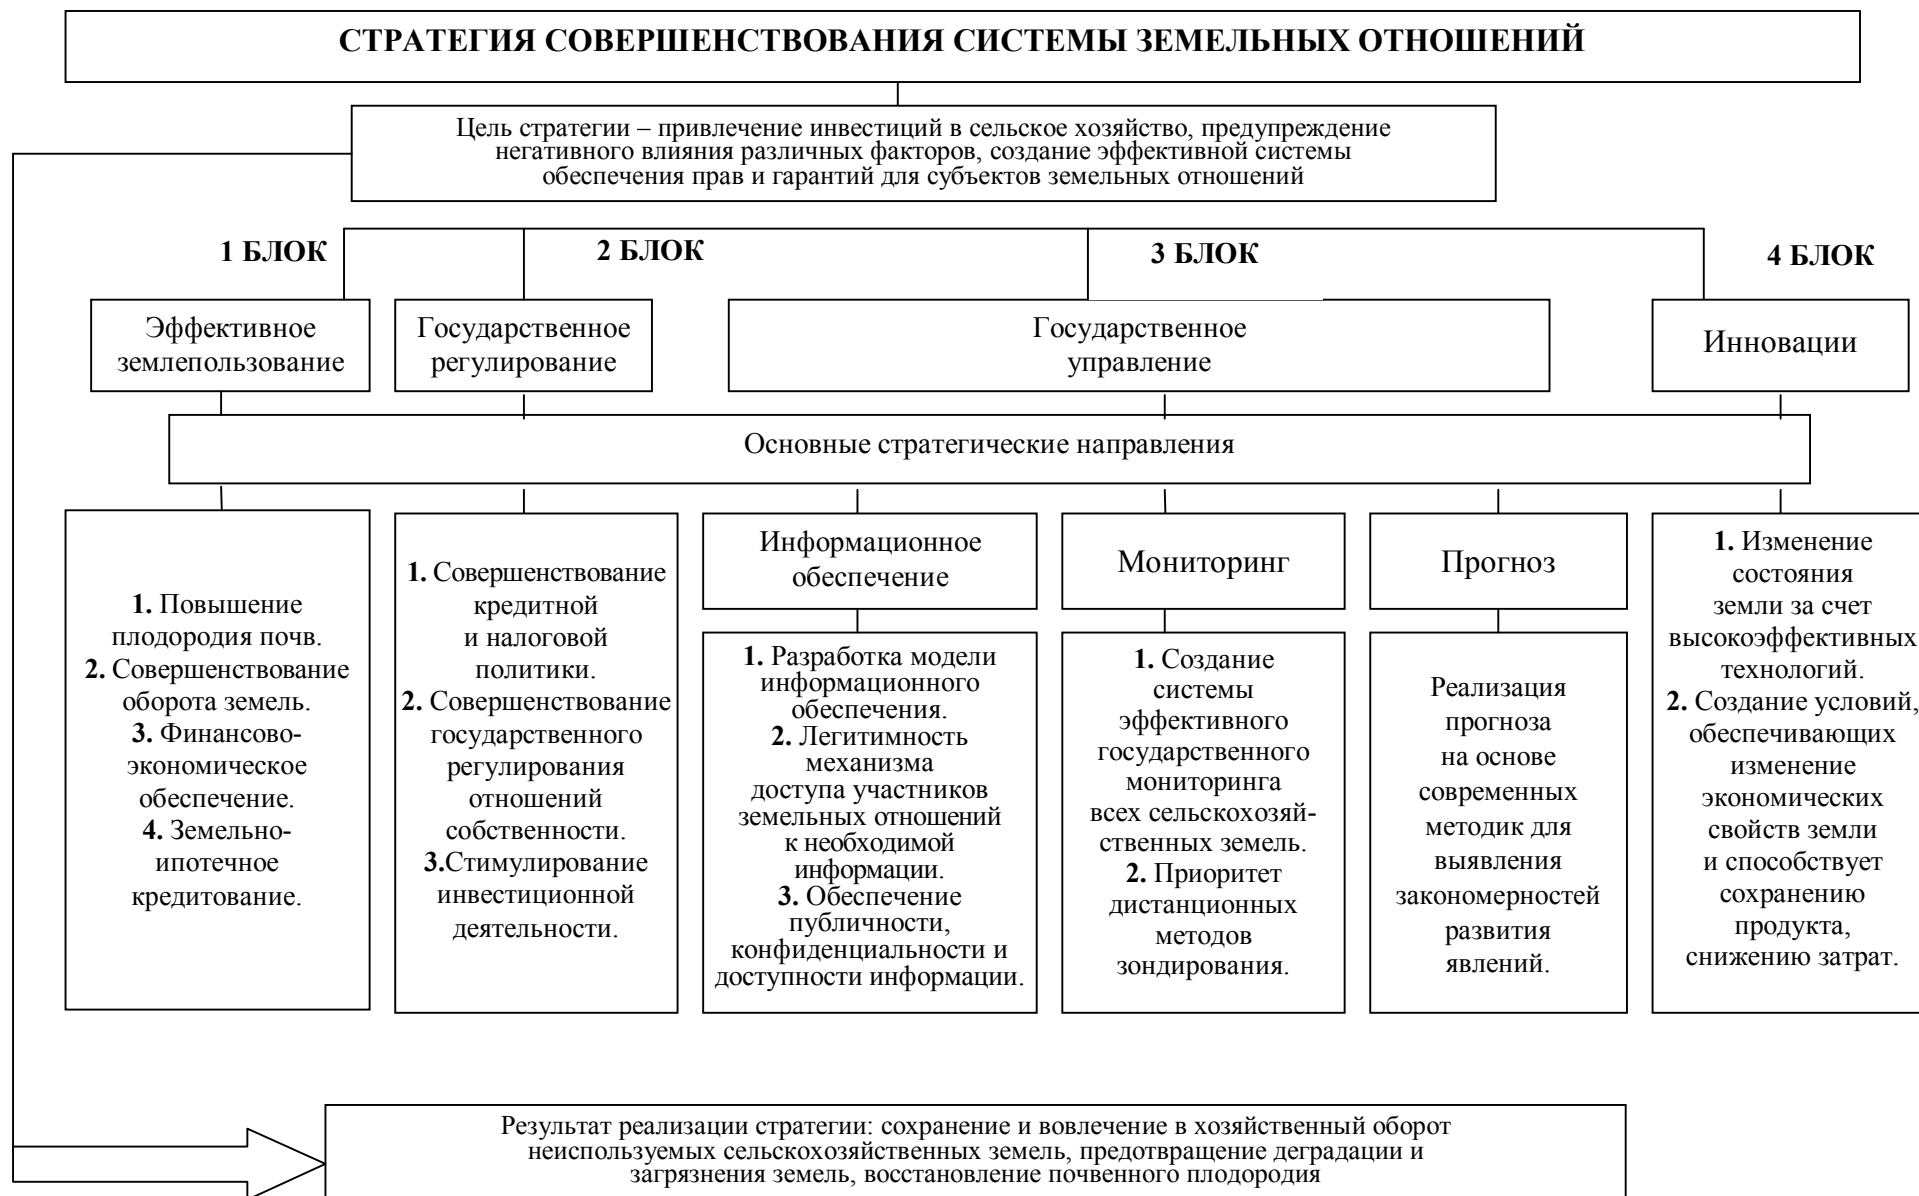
СТРАТЕГИЯ СОВЕРШЕНСТВОВАНИЯ СИСТЕМЫ ЗЕМЕЛЬНЫХ ОТНОШЕНИЙ

Цель стратегии – привлечение инвестиций в сельское хозяйство, предупреждение негативного влияния различных факторов, создание эффективной системы обеспечения прав и гарантий для субъектов земельных отношений

1 БЛОК

2 БЛОК

3 БЛОК

4 БЛОК

Эффективное землепользование

Государственное регулирование

Государственное управление

Инновации

Основные стратегические направления

1. Повышение плодородия почв. 2. Совершенствование оборота земель. 3. Финансово-экономическое обеспечение. 4. Земельно-ипотечное кредитование.

1. Совершенствование кредитной и налоговой политики. 2. Совершенствование государственного регулирования отношений собственности. 3.Стимулирование инвестиционной деятельности.

Информационное обеспечение

1. Разработка модели информационного обеспечения. 2. Легитимность механизма доступа участников земельных отношений к необходимой информации. 3. Обеспечение публичности, конфиденциальности и доступности информации.

Мониторинг

1. Создание системы эффективного государственного мониторинга всех сельскохозяйственных земель. 2. Приоритет дистанционных методов зондирования.

Прогноз

Реализация прогноза на основе современных методик для выявления закономерностей развития явлений.

1. Изменение состояния земли за счет высокоэффективных технологий. 2. Создание условий, обеспечивающих изменение экономических свойств земли и способствует сохранению продукта, снижению затрат.

Результат реализации стратегии: сохранение и вовлечение в хозяйственный оборот неиспользуемых сельскохозяйственных земель, предотвращение деградации и загрязнения земель, восстановление почвенного плодородия